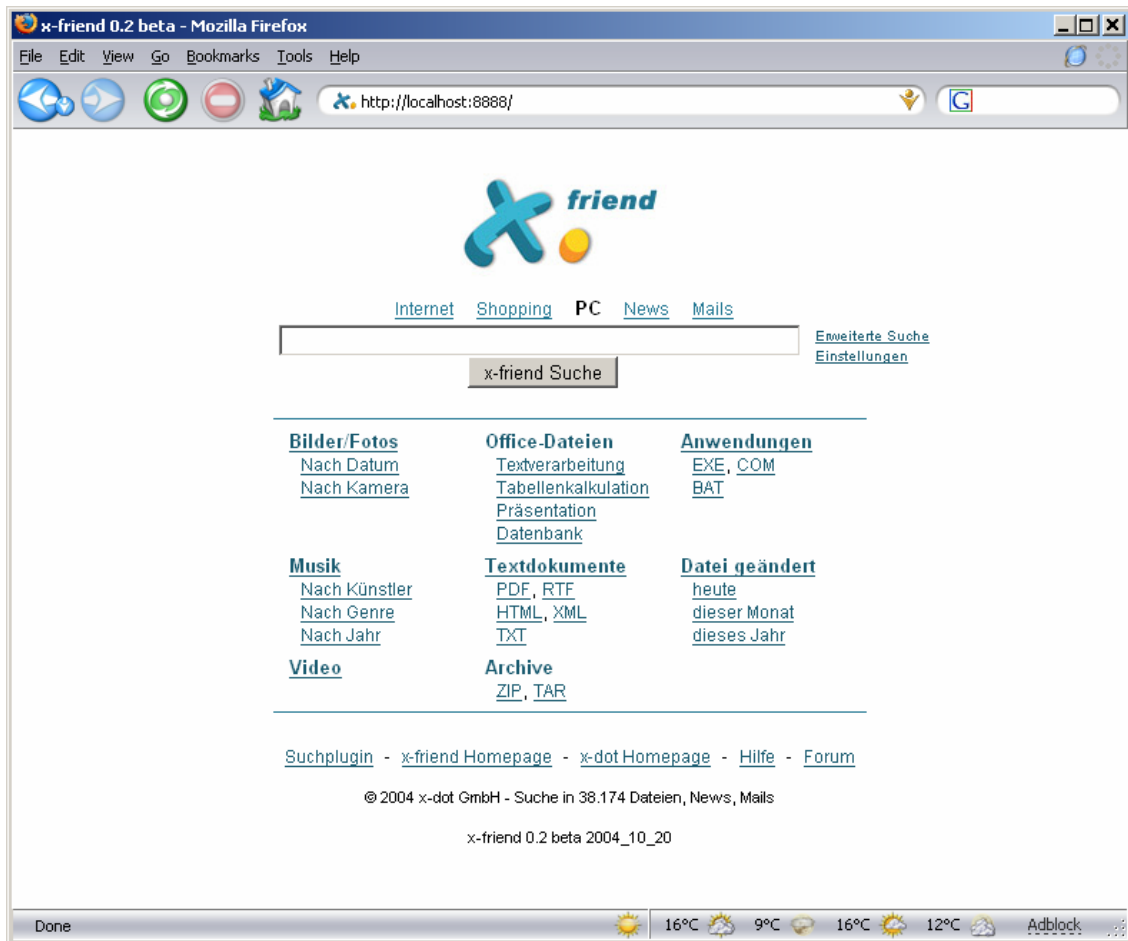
x-friend 0.2 beta - Mozilla Firefox

File Edit View Go Bookmarks Tools Help

http://localhost:8888/

G

friend

Internet Shopping PC News Mails

Erweiterte Suche
Einstellungen

x-friend Suche

Bilder/Fotos
Nach Datum
Nach Kamera

Office-Dateien
Textverarbeitung
Tabellenkalkulation
Präsentation
Datenbank

Anwendungen
EXE, COM
BAT

Musik
Nach Künstler
Nach Genre
Nach Jahr

Textdokumente
PDF, RTF
HTML, XML
TXT

Datei geändert
heute
dieser Monat
dieses Jahr

Video

Archive
ZIP, TAR

Suchplugin - x-friend Homepage - x-dot Homepage - Hilfe - Forum

© 2004 x-dot GmbH - Suche in 38.174 Dateien, News, Mails

x-friend 0.2 beta 2004_10_20

Done 16°C 9°C 16°C 12°C Adblock